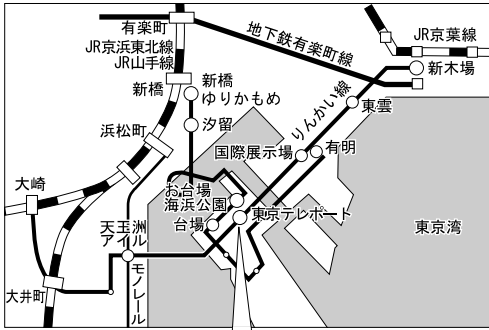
有楽町
JR京浜東北線
JR山手線
地下鉄有楽町線
JR京葉線
新木場
新橋
新橋
ゆりかもめ
汐留
東雲
浜松町
りんかい線
有明
国際展示場
大崎
お台場
海浜公園
東京テレポート
台場
天王洲
アイル
東京湾
モノレール
大井町